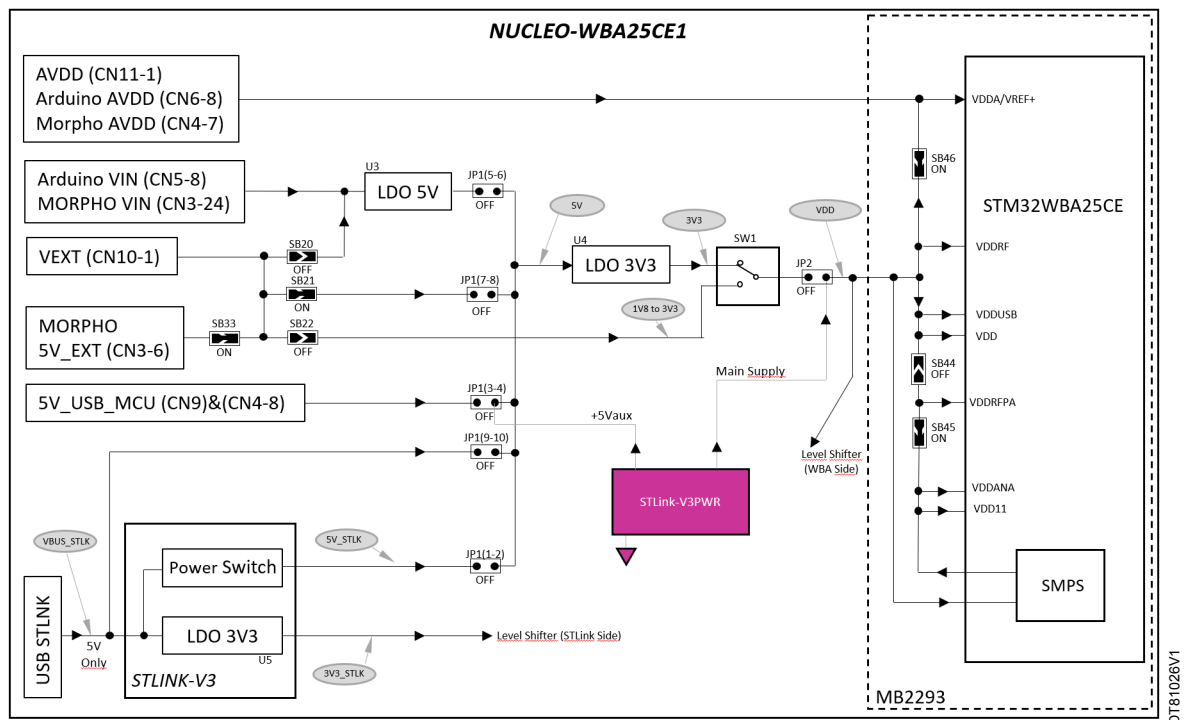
NUCLEO-WBA25CE1

AVDD (CN11-1)
Arduino AVDD (CN6-8)
Morpho AVDD (CN4-7)

VDDA/VREF+

SB46
ON

STM32WBA25CE

Arduino VIN (CN5-8)
MORPHO VIN (CN3-24)

U3
LDO 5V

JP1(5-6)
OFF

5V

3V3

VDD

VEXT (CN10-1)

SB20
OFF

U4
LDO 3V3

SW1

JP2
OFF

VDDRF

SB21
ON

JP1(7-8)
OFF

MORPHO
5V_EXT (CN3-6)

SB33
ON

SB22
OFF

1V8 to 3V3

VDDUSB

VDD

SB44
OFF

Main Supply

5V_USB_MCU (CN9)&(CN4-8)

JP1(3-4)
OFF

+5Vaux

VDDRFPA

SB45
ON

Level Shifter
(WBA Side)

JP1(9-10)
OFF

STLink-V3PWR

VDDANA

VDD11

VBUS_STLK

5V_STLK

Power Switch

JP1(1-2)
OFF

SMPS

USB STLNK

5V
Only

LDO 3V3

U5

Level Shifter (STLink Side)

STLINK-V3

3V3_STLK

MB2293

DT81026V1